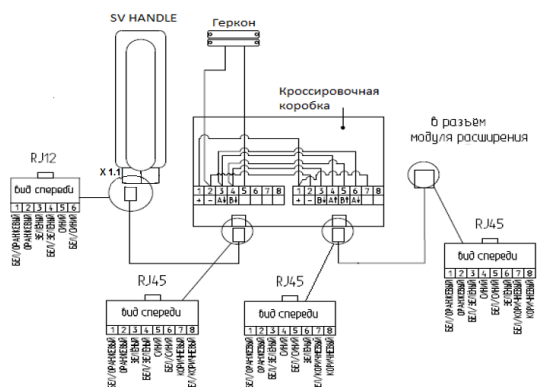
SV HANDLE

Геркон

Кроссировочная коробка

в разъём модуля расширения

RJ12

вид спереди

X 1.1

1 2 3 4 5 6

БЕЛ/ОРАНЖЕВЫЙ
ОРАНЖЕВЫЙ
ЗЕЛЁНЫЙ
БЕЛ/ЗЕЛЁНЫЙ
СИНИЙ
БЕЛ/СИНИЙ

1 2 3 4 5 6 7 8
+ - A- B+

1 2 3 4 5 6 7 8
+ - B+ A+ B1 A1

RJ45

вид спереди

1 2 3 4 5 6 7 8

БЕЛ/ОРАНЖЕВЫЙ
ОРАНЖЕВЫЙ
БЕЛ/ЗЕЛЁНЫЙ
СИНИЙ
БЕЛ/СИНИЙ
ЗЕЛЁНЫЙ
БЕЛ/КОРИЧНЕВЫЙ
КОРИЧНЕВЫЙ

RJ45

вид спереди

1 2 3 4 5 6 7 8

БЕЛ/ОРАНЖЕВЫЙ
ОРАНЖЕВЫЙ
БЕЛ/ЗЕЛЁНЫЙ
СИНИЙ
БЕЛ/СИНИЙ
ЗЕЛЁНЫЙ
БЕЛ/КОРИЧНЕВЫЙ
КОРИЧНЕВЫЙ

RJ45

вид спереди

1 2 3 4 5 6 7 8

БЕЛ/ОРАНЖЕВЫЙ
ОРАНЖЕВЫЙ
БЕЛ/ЗЕЛЁНЫЙ
СИНИЙ
БЕЛ/СИНИЙ
ЗЕЛЁНЫЙ
БЕЛ/КОРИЧНЕВЫЙ
КОРИЧНЕВЫЙ